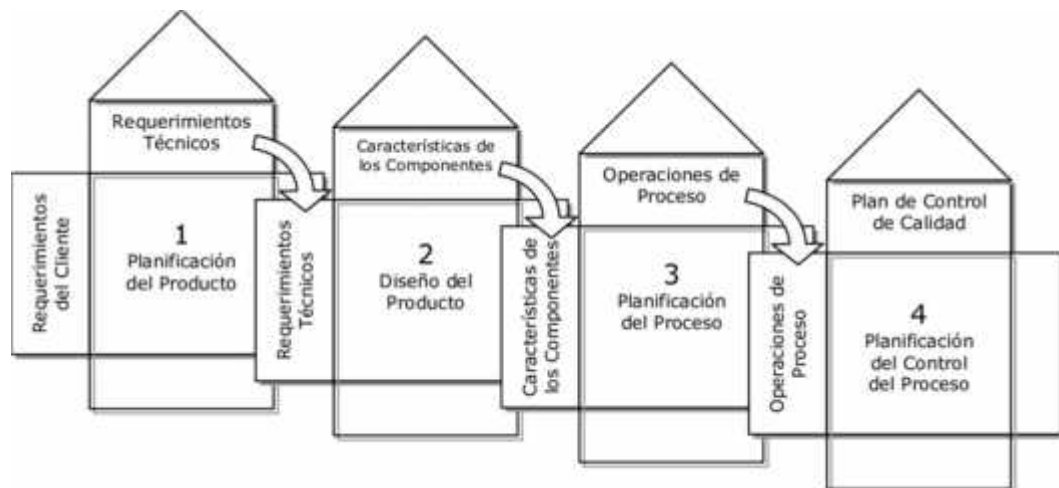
Requerimientos Técnicos

Requerimientos del Cliente

1
Planificación del Producto

Características de los Componentes

Requerimientos Técnicos

2
Diseño del Producto

Operaciones de Proceso

Características de los Componentes

3
Planificación del Proceso

Plan de Control de Calidad

Operaciones de Proceso

4
Planificación del Control del Proceso